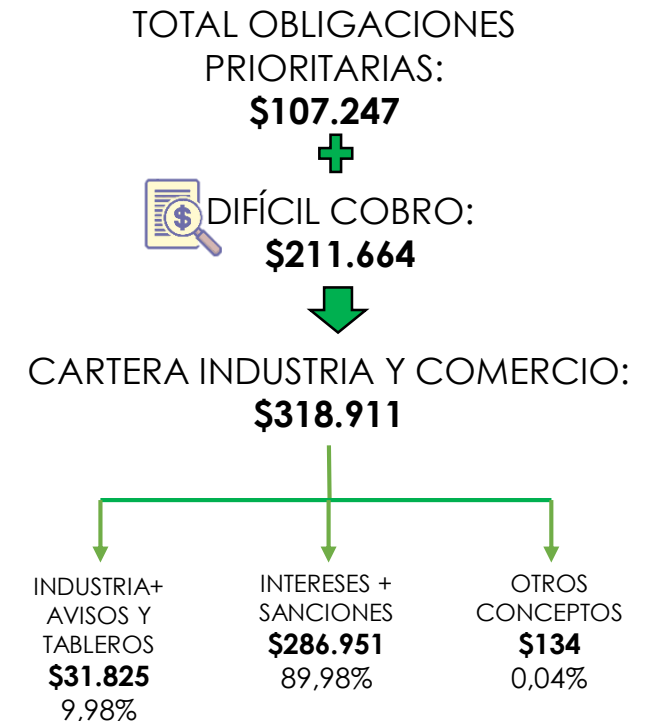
TOTAL OBLIGACIONES PRIORITARIAS:
**$107.247**

DIFÍCIL COBRO:
**$211.664**

CARTERA INDUSTRIA Y COMERCIO:
**$318.911**

INDUSTRIA+ AVISOS Y TABLEROS
**$31.825**
9,98%

INTERESES + SANCIONES
**$286.951**
89,98%

OTROS CONCEPTOS
**$134**
0,04%